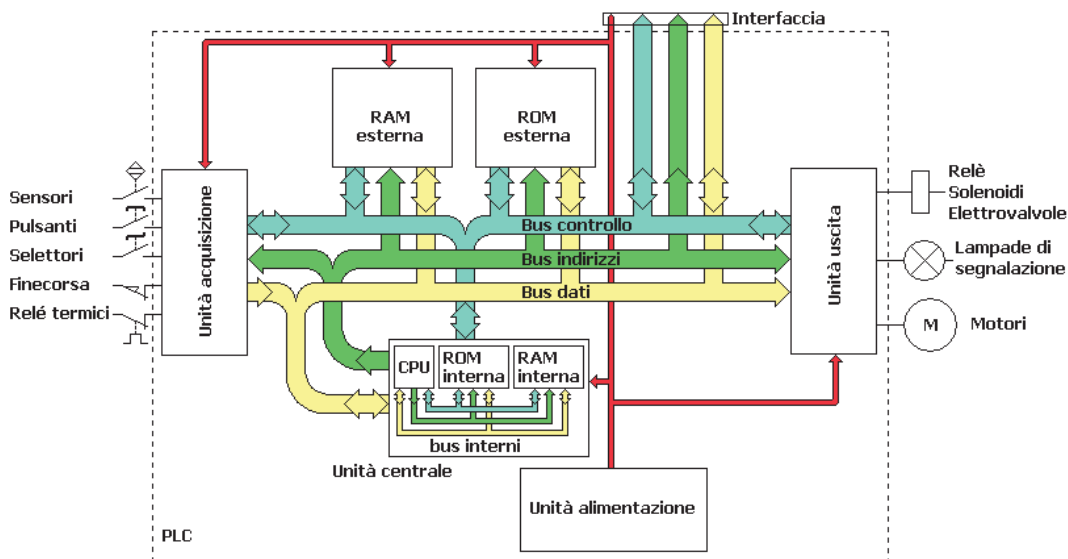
Interfaccia

RAM esterna

ROM esterna

Sensori
Pulsanti
Selettori
Finecorsa
Relé termici

Unità acquisizione

Bus controllo
Bus indirizzi
Bus dati

Unità uscita

Relè
Solenoidi
Elettrovalvole

Lampade di segnalazione

M

Motori

CPU
ROM interna
RAM interna

bus interni

Unità centrale

Unità alimentazione

PLC